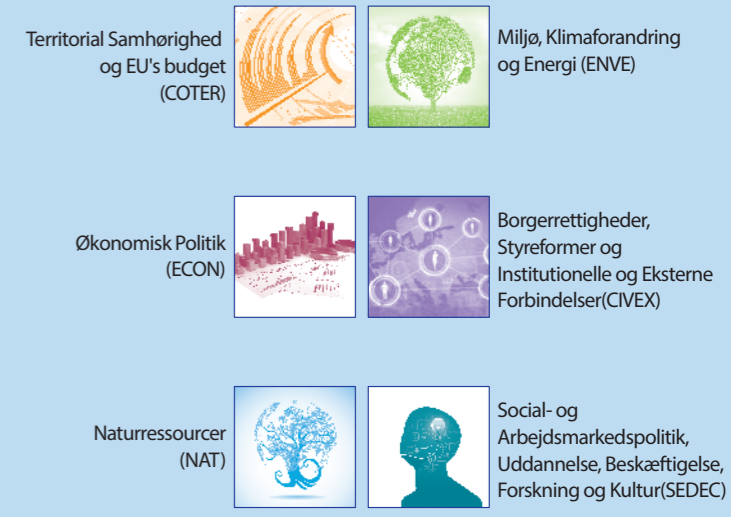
Territorial Samhørighed og EU's budget (COTER)

Miljø, Klimaforandring og Energi (ENVE)

Økonomisk Politik (ECON)

Borgerrettigheder, Styreformer og Institutionelle og Eksterne Forbindelser(CIVEX)

Naturressourcer (NAT)

Social- og Arbejdsmarkedspolitik, Uddannelse, Beskæftigelse, Forskning og Kultur(SEDEC)